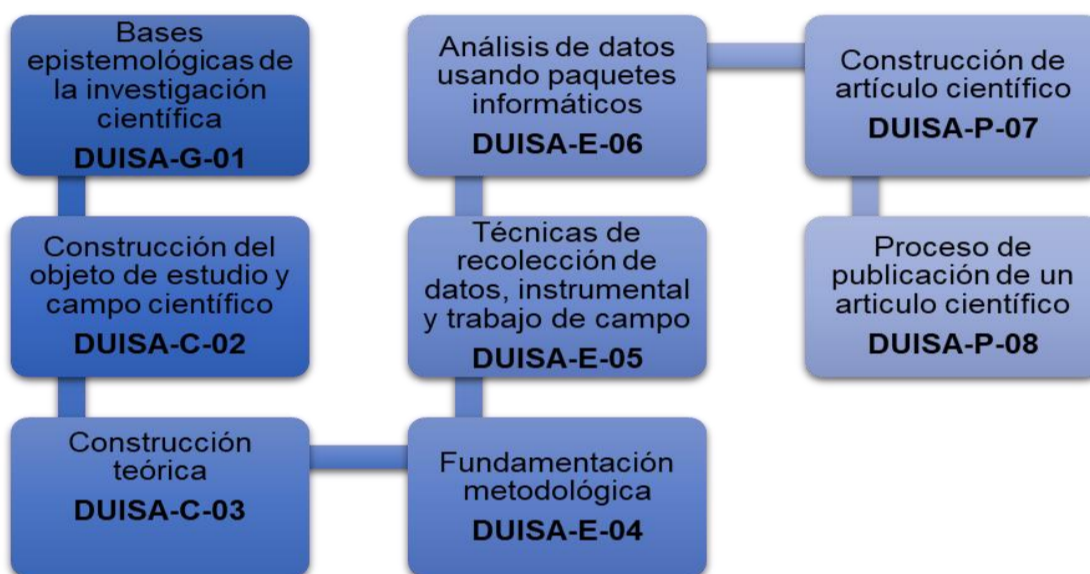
Bases epistemológicas de la investigación científica
DUISA-G-01

Construcción del objeto de estudio y campo científico
DUISA-C-02

Construcción teórica
DUISA-C-03

Fundamentación metodológica
DUISA-E-04

Técnicas de recolección de datos, instrumental y trabajo de campo
DUISA-E-05

Análisis de datos usando paquetes informáticos
DUISA-E-06

Construcción de artículo científico
DUISA-P-07

Proceso de publicación de un articulo científico
DUISA-P-08